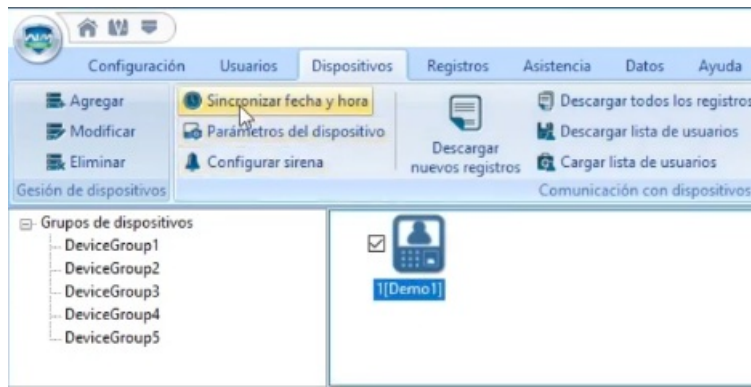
Configuración Usuarios Dispositivos Registros Asistencia Datos Ayuda

Agregar
Modificar
Eliminar
Gesión de dispositivos

Sincronizar fecha y hora
Parámetros del dispositivo
Configurar sirena

Descargar nuevos registros

Descargar todos los registros
Descargar lista de usuarios
Cargar lista de usuarios
Comunicación con dispositivos

Grupos de dispositivos
DeviceGroup1
DeviceGroup2
DeviceGroup3
DeviceGroup4
DeviceGroup5

1[Demo1]